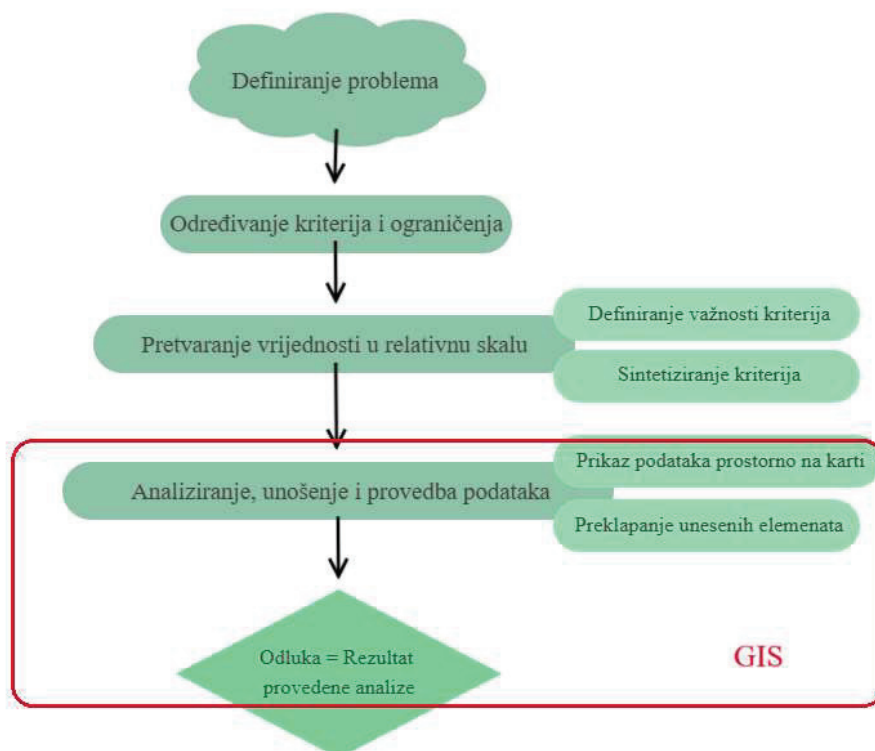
Definiranje problema

Određivanje kriterija i ograničenja

Pretvaranje vrijednosti u relativnu skalu

Definiranje važnosti kriterija

Sintetiziranje kriterija

Analiziranje, unošenje i provedba podataka

Prikaz podataka prostorno na karti

Preklapanje unesenih elemenata

Odluka = Rezultat provedene analize

GIS